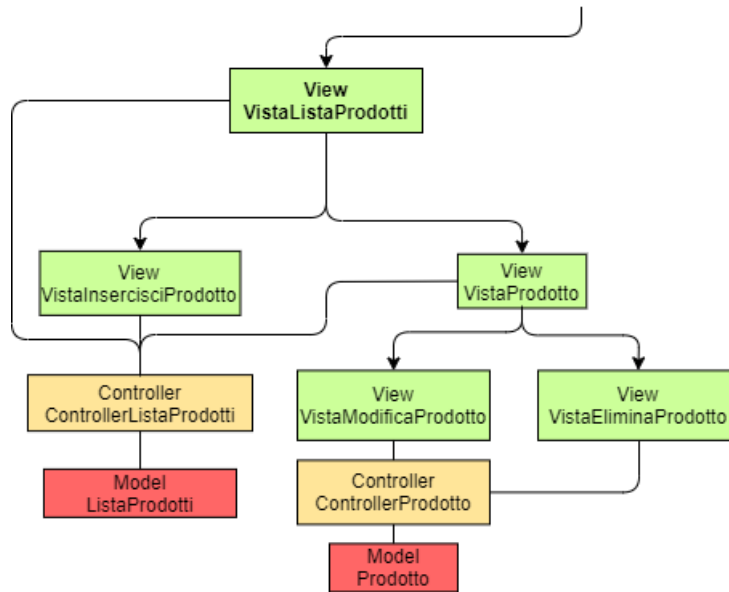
View
VistaListaProdotti

View
VistaInsercisciProdotto

View
VistaProdotto

Controller
ControllerListaProdotti

View
VistaModificaProdotto

View
VistaEliminaProdotto

Model
ListaProdotti

Controller
ControllerProdotto

Model
Prodotto